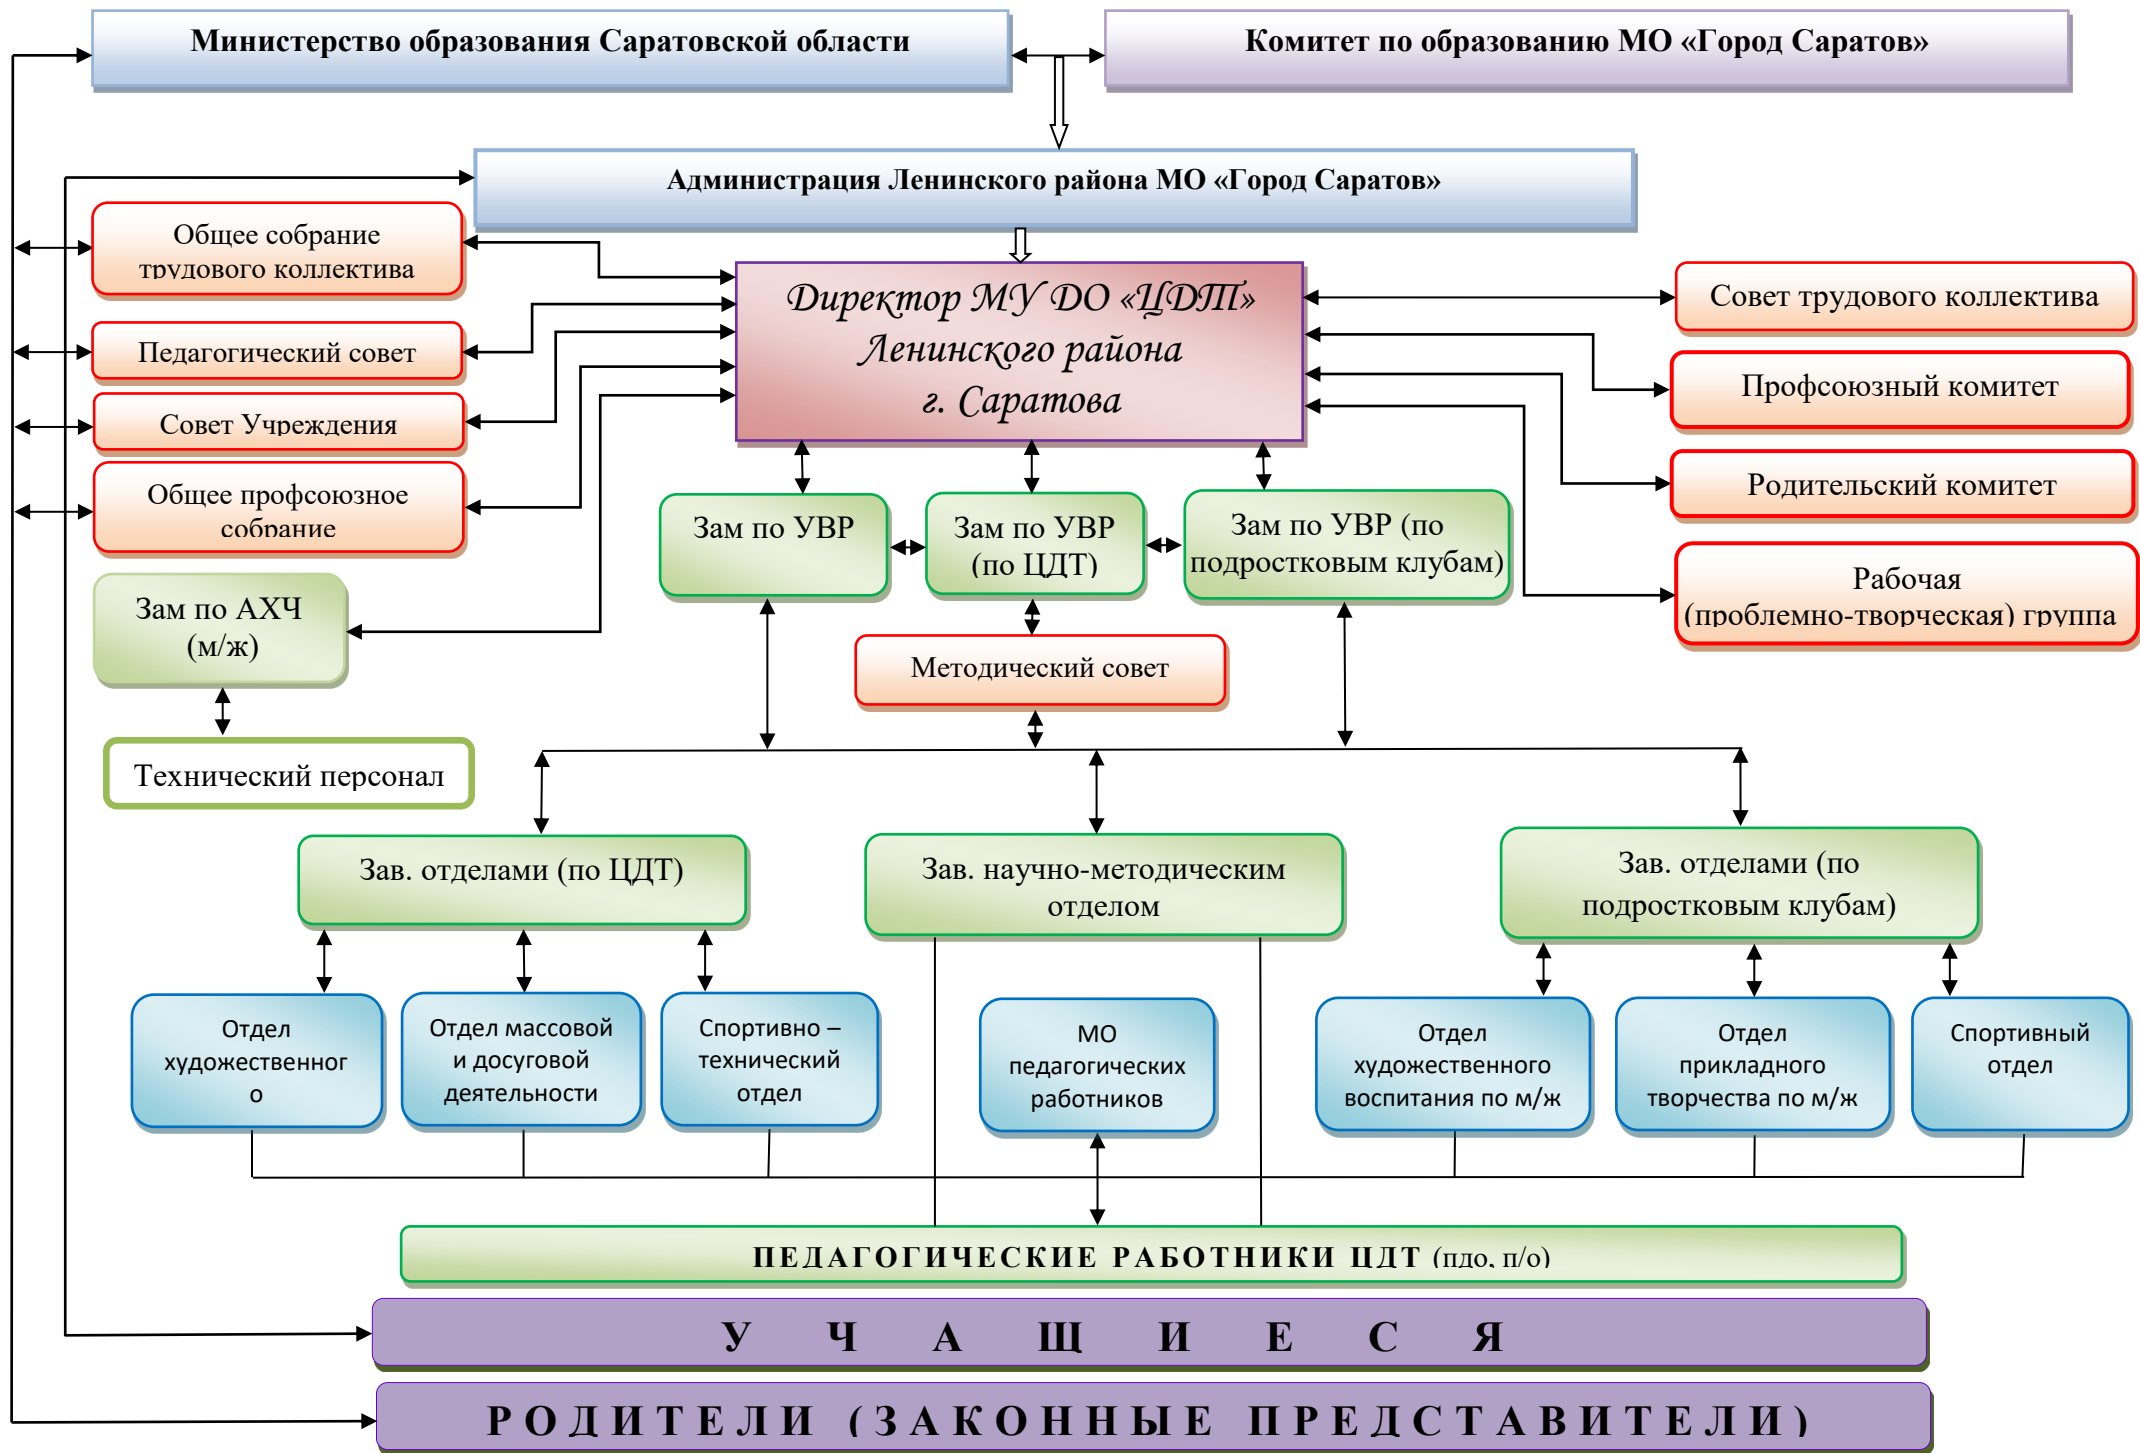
Министерство образования Саратовской области

Комитет по образованию МО «Город Саратов»

Администрация Ленинского района МО «Город Саратов»

Общее собрание трудового коллектива

Педагогический совет

Совет Учреждения

Общее профсоюзное собрание

Зам по АХЧ (м/ж)

Технический персонал

Директор МУ ДО «ЦДТ» Ленинского района г. Саратова

Совет трудового коллектива

Профсоюзный комитет

Родительский комитет

Рабочая (проблемно-творческая) группа

Зам по УВР

Зам по УВР (по ЦДТ)

Зам по УВР (по подростковым клубам)

Методический совет

Зав. отделами (по ЦДТ)

Зав. научно-методическим отделом

Зав. отделами (по подростковым клубам)

Отдел художественног о

Отдел массовой и досуговой деятельности

Спортивно – технический отдел

МО педагогических работников

Отдел художественного воспитания по м/ж

Отдел прикладного творчества по м/ж

Спортивный отдел

ПЕДАГОГИЧЕСКИЕ РАБОТНИКИ ЦДТ (пдо, п/о)

У Ч А Щ И Е С Я

РОДИТЕЛИ (ЗАКОННЫЕ ПРЕДСТАВИТЕЛИ)